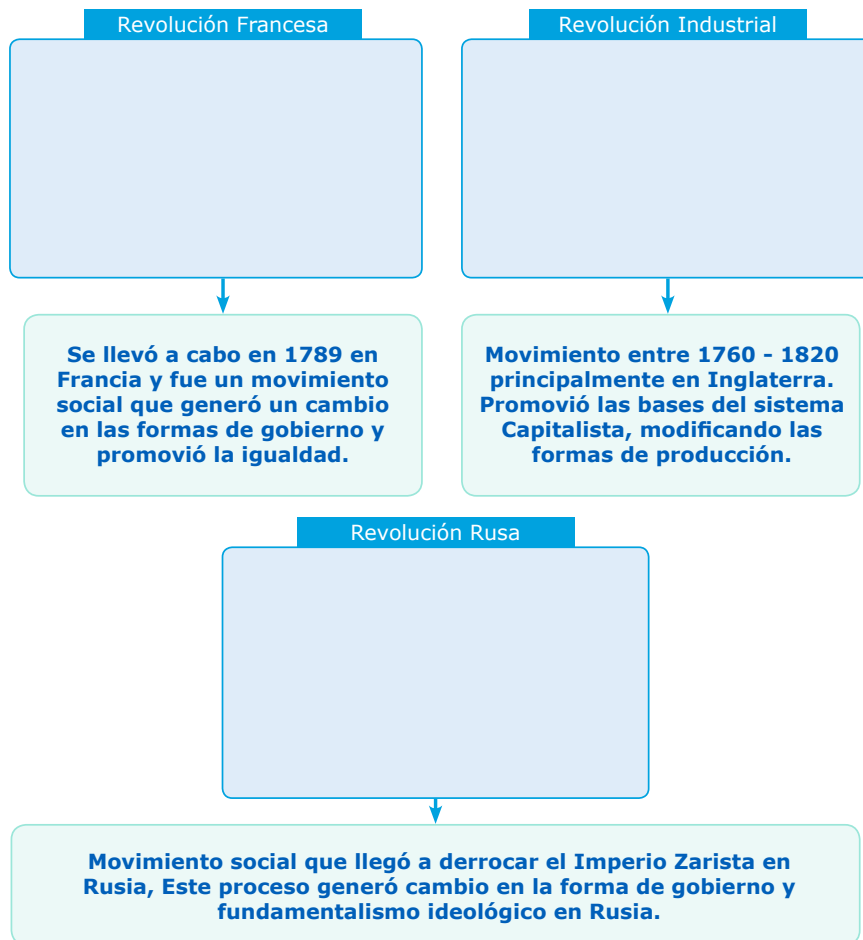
Revolución Francesa

Se llevó a cabo en 1789 en Francia y fue un movimiento social que generó un cambio en las formas de gobierno y promovió la igualdad.

Revolución Industrial

Movimiento entre 1760 - 1820 principalmente en Inglaterra. Promovió las bases del sistema Capitalista, modificando las formas de producción.

Revolución Rusa

Movimiento social que llegó a derrocar el Imperio Zarista en Rusia, Este proceso generó cambio en la forma de gobierno y fundamentalismo ideológico en Rusia.